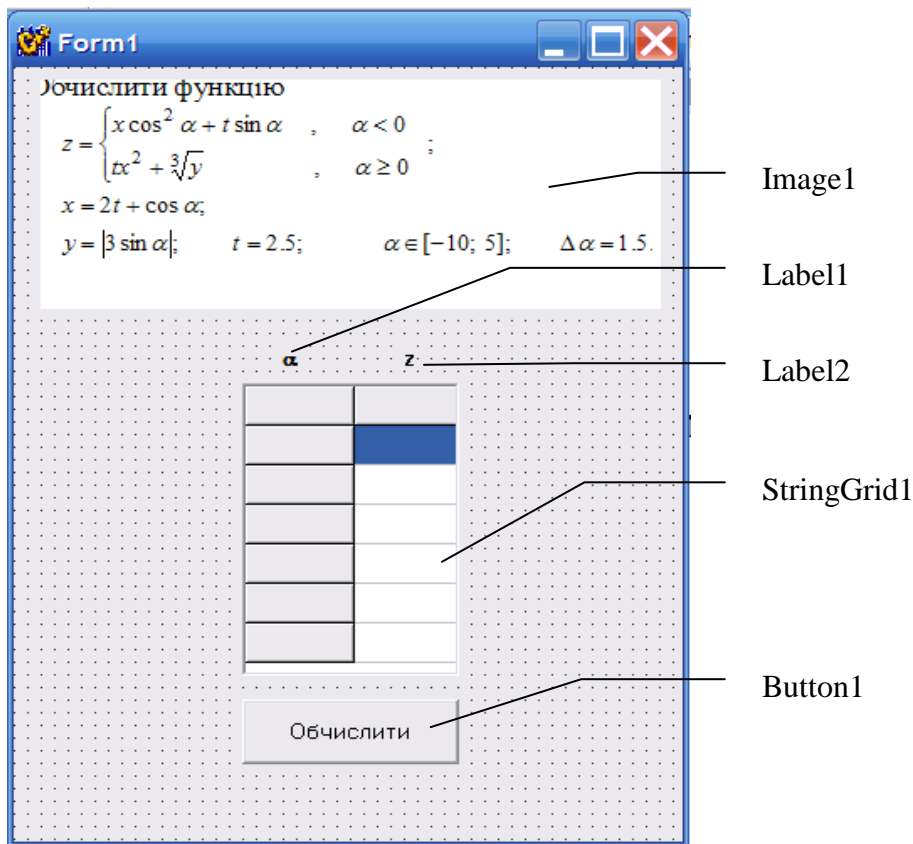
Form1

Эчислити функцію

$z = \begin{cases} x\cos^2\alpha + t\sin\alpha, & \alpha < 0 \\ tx^2 + \sqrt[3]{y}, & \alpha \ge 0 \end{cases};$

$x = 2t + \cos\alpha;$

$y = |3\sin\alpha|;$ $t = 2.5;$ $\alpha \in [-10;\ 5];$ $\Delta\alpha = 1.5.$

Image1

Label1

α z

Label2

StringGrid1

Обчислити

Button1